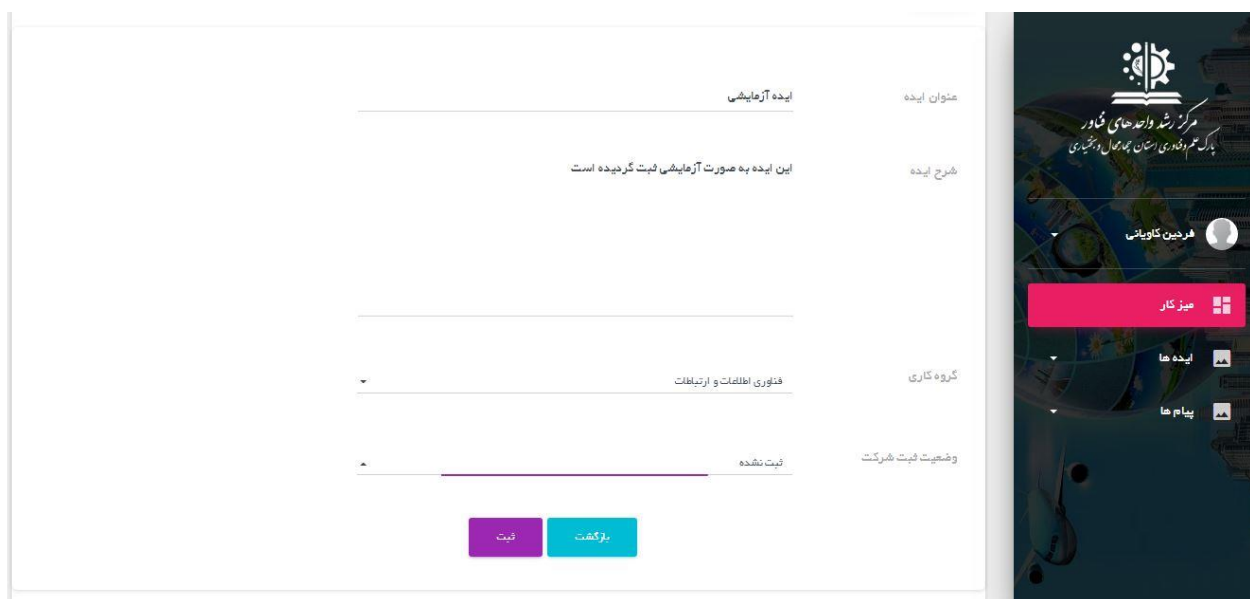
مرکز رشد واحدهای فناور
پارک علم و فناوری استان چهارمحال و بختیاری

فردین کاویانی

میز کار

ایده ها

پیام ها

عنوان ایده
ایده آزمایشی

شرح ایده
این ایده به صورت آزمایشی ثبت گردیده است

گروه کاری
فناوری اطلاعات و ارتباطات

وضعیت ثبت شرکت
ثبت نشده

بازگشت
ثبت